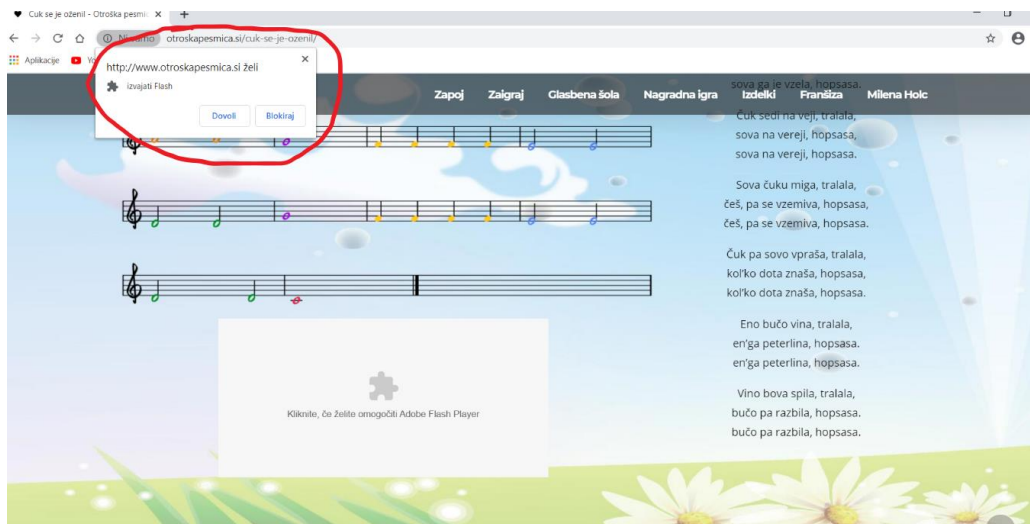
Čuk se je oženil - Otroška pesmic ×
+

Ni varno otroskapesmica.si/cuk-se-je-ozenil/

Aplikacije

http://www.otroskapesmica.si želi
×
izvajati Flash
Dovoli
Blokiraj

Zapoj
Zaigraj
Glasbena šola
Nagradna igra
Izdelki
Franšiza
Milena Holc

sova ga je vzela, hopsasa.

Čuk sedi na veji, tralala,
sova na vereji, hopsasa,
sova na vereji, hopsasa.

Sova čuku miga, tralala,
češ, pa se vzemiva, hopsasa,
češ, pa se vzemiva, hopsasa.

Čuk pa sovo vpraša, tralala,
kol'ko dota znaša, hopsasa,
kol'ko dota znaša, hopsasa.

Eno bučo vina, tralala,
en'ga peterlina, hopsasa.
en'ga peterlina, hopsasa.

Vino bova spila, tralala,
bučo pa razbila, hopsasa.
bučo pa razbila, hopsasa.

Kliknite, če želite omogočiti Adobe Flash Player